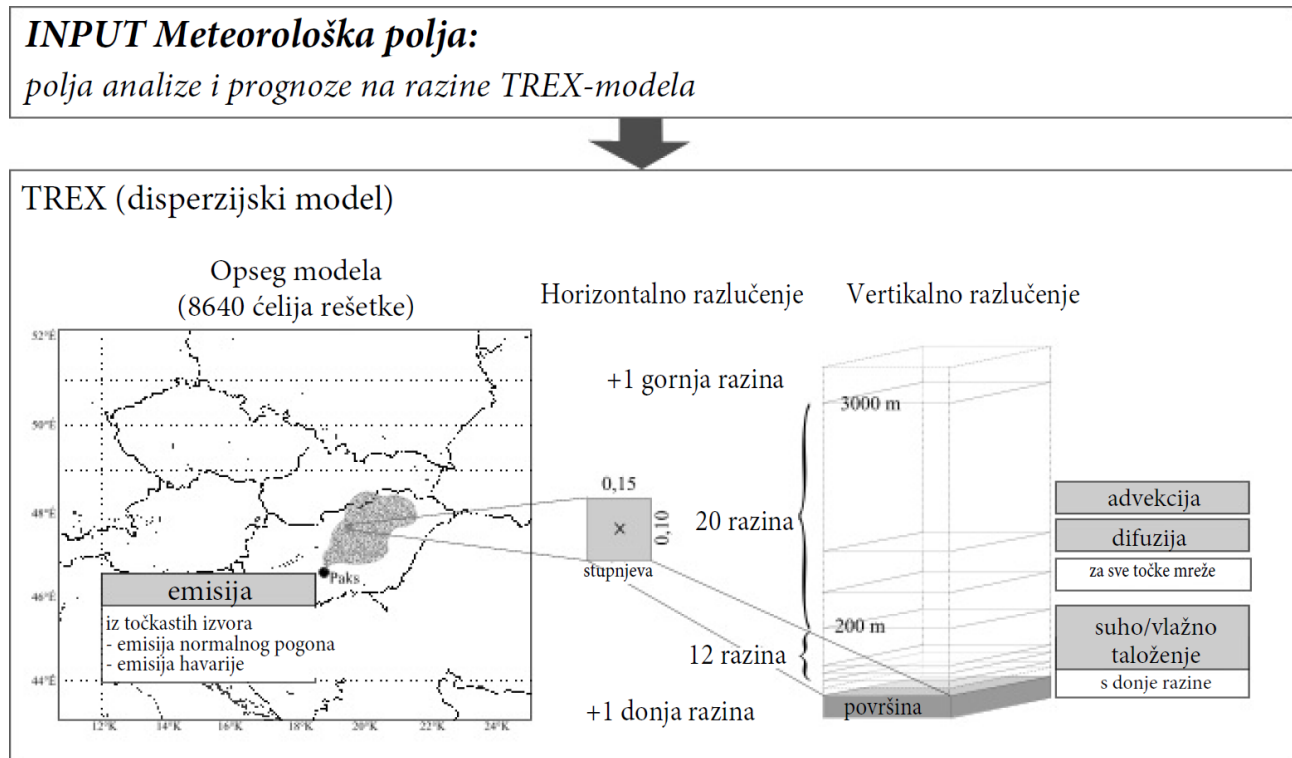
**INPUT Meteorološka polja:**
*polja analize i prognoze na razine TREX-modela*

TREX (disperzijski model)

Opseg modela
(8640 ćelija rešetke)

Horizontalno razlučenje

Vertikalno razlučenje

52°É

50°É

48°É

46°É

44°É

12°K 14°K 16°K 18°K 20°K 22°K 24°K

Paks

emisija

iz točkastih izvora
- emisija normalnog pogona
- emisija havarije

+1 gornja razina

0,15

0,10

stupnjeva

20 razina

12 razina

+1 donja razina

3000 m

200 m

površina

advekcija

difuzija

za sve točke mreže

suho/vlažno taloženje

s donje razine